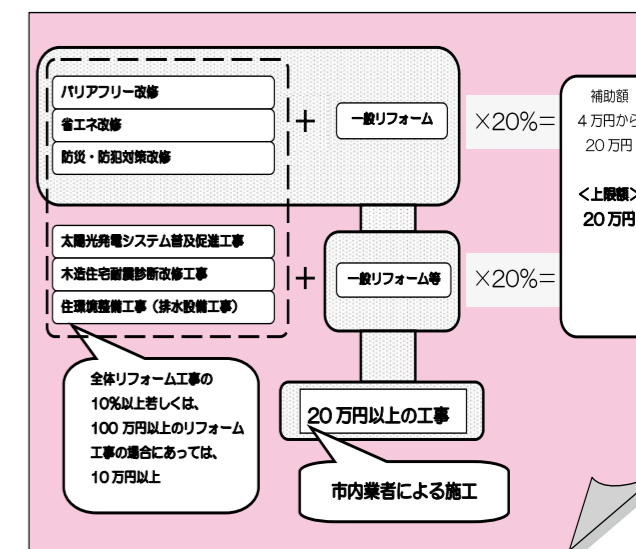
バリアフリー改修

省エネ改修

防災・防犯対策改修

＋

一般リフォーム

×20%＝

補助額
４万円から
20 万円

<上限額>
20 万円

太陽光発電システム普及促進工事

木造住宅耐震診断改修工事

住環境整備工事（排水設備工事）

＋

一般リフォーム等

×20%＝

全体リフォーム工事の 10%以上若しくは、100 万円以上のリフォーム工事の場合にあっては、10 万円以上

20 万円以上の工事

市内業者による施工